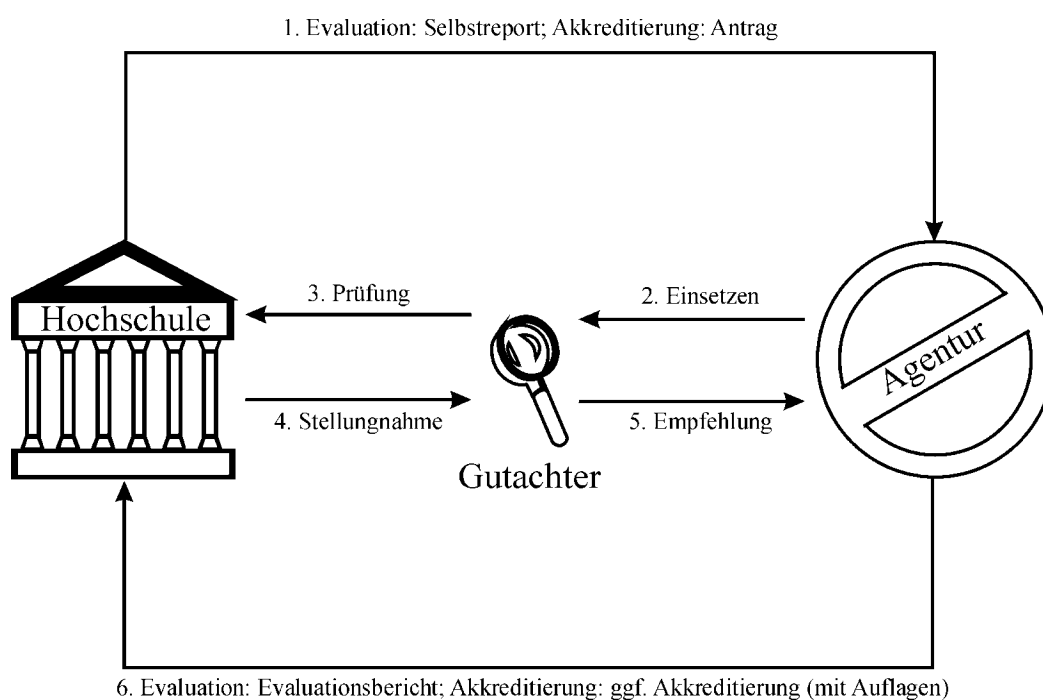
1. Evaluation: Selbstreport; Akkreditierung: Antrag

Hochschule

3. Prüfung

2. Einsetzen

Agentur

4. Stellungnahme

5. Empfehlung

Gutachter

6. Evaluation: Evaluationsbericht; Akkreditierung: ggf. Akkreditierung (mit Auflagen)